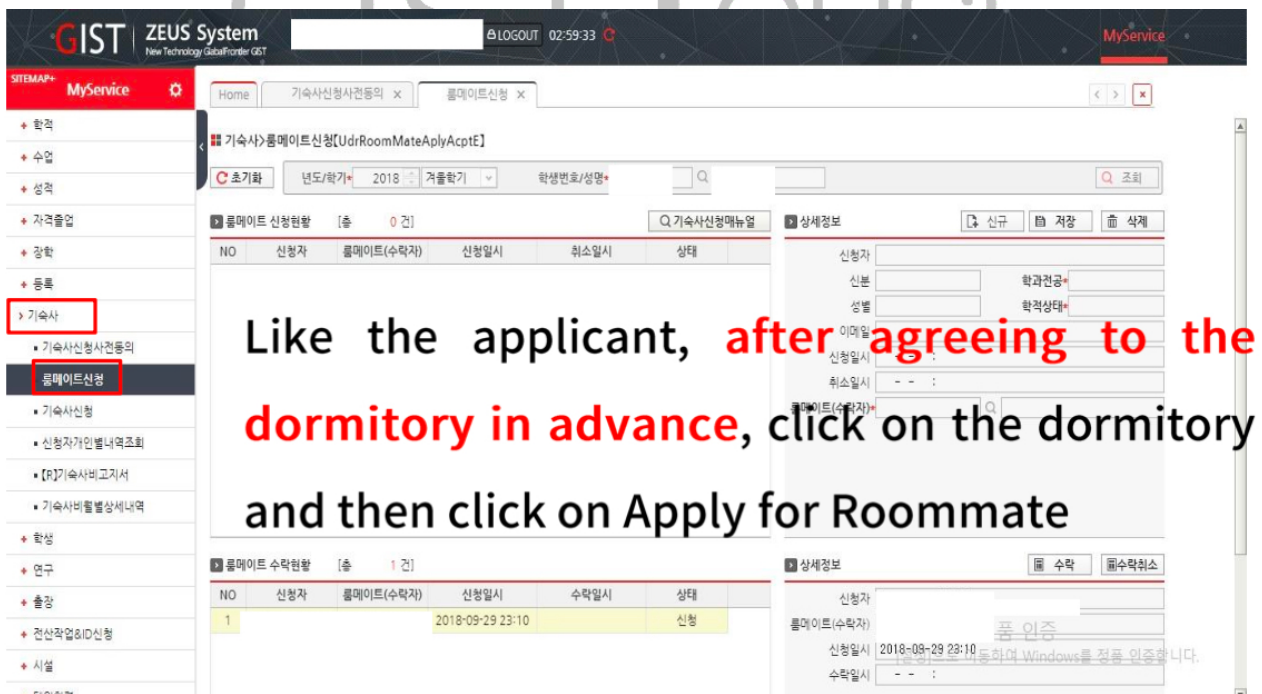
GIST | ZEUS System
New Technology GlobalFrontier GIST
LOGOUT 02:59:33
MyService

SITEMAP+ MyService

+ 학적
+ 수업
+ 성적
+ 자격졸업
+ 장학
+ 등록
> 기숙사
▪ 기숙사신청사전동의
룸메이트신청
▪ 기숙사신청
▪ 신청자개인별내역조회
▪ [R]기숙사비고지서
▪ 기숙사비월별상세내역
+ 학생
+ 연구
+ 출장
+ 전산작업&ID신청
+ 시설

Home | 기숙사신청사전동의 × | 룸메이트신청 ×

기숙사>룸메이트신청[UdrRoomMateAplyAcptE]

초기화 | 년도/학기* 2018 겨울학기 | 학생번호/성명* | 조회

룸메이트 신청현황 [총 0 건] | 기숙사신청매뉴얼

| NO | 신청자 | 룸메이트(수락자) | 신청일시 | 취소일시 | 상태 |
|---|---|---|---|---|---|

상세정보 | 신규 | 저장 | 삭제
신청자
신분 | 학과전공*
성별 | 학적상태*
이메일
신청일시
취소일시 - - :
룸메이트(수락자)*

Like the applicant, after agreeing to the dormitory in advance, click on the dormitory and then click on Apply for Roommate

룸메이트 수락현황 [총 1 건]

| NO | 신청자 | 룸메이트(수락자) | 신청일시 | 수락일시 | 상태 |
|---|---|---|---|---|---|
| 1 | | | 2018-09-29 23:10 | | 신청 |

상세정보 | 수락 | 수락취소
신청자
룸메이트(수락자)
신청일시 2018-09-29 23:10
수락일시 - - :

품 인증
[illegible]으로 이동하여 Windows를 정품 인증합니다.